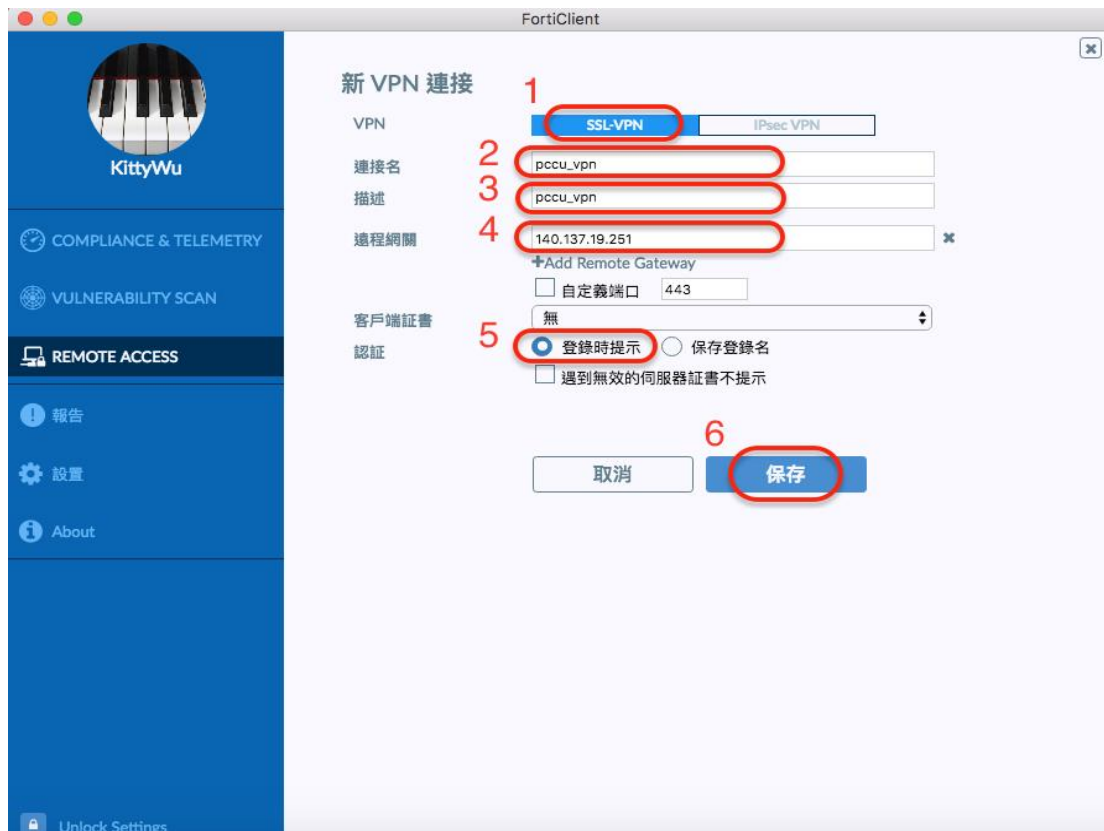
FortiClient

KittyWu

COMPLIANCE & TELEMETRY

VULNERABILITY SCAN

REMOTE ACCESS

報告

設置

About

Unlock Settings

新 VPN 連接

1

VPN SSL-VPN IPsec VPN

2

連接名 pccu_vpn

3

描述 pccu_vpn

4

遠程網關 140.137.19.251

+Add Remote Gateway

自定義端口 443

客戶端証書 無

5

認証 登錄時提示 保存登錄名

遇到無效的伺服器証書不提示

6

取消 保存